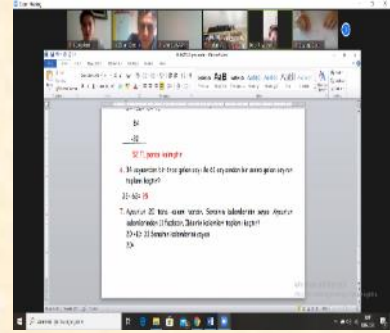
84

- 32

52 TL parası kalmıştır.

6. 84 sayısından 1 fazla olan sayı ile 68 sayısından bir eksik olan sayının toplamı kaçtır?

85 + 67 = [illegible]

7. Ayşe'nin 35 tane kalemi vardır. Zehra'nın kalemlerinin sayısı Ayşe'nin kalemlerinden 10 fazladır. İkisinin kalemleri toplamı kaçtır?

35 + 10 = 45 Zehra'nın kalemlerinin sayısı

35 +